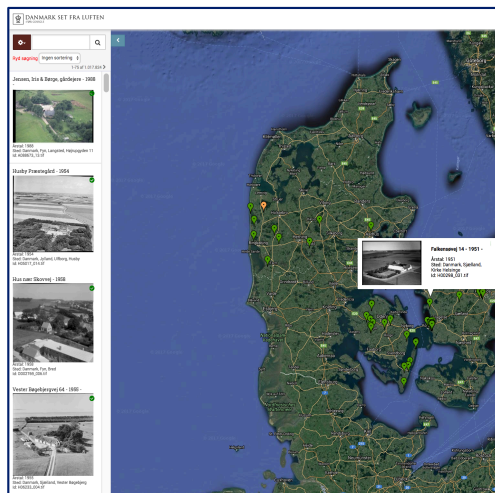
DANMARK SET FRA LUFTEN

Nyd søgning	Ingen sortering

1-15 af 1.017.824

Jensen, Iris & Børge, gårdejere - 1966

Årstal: 1966
Sted: Danmark, Fyn, Langsted, Højmagadet 11
Id: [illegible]

Hurby Præstegård - 1954

Årstal: 1954
Sted: Danmark, Jylland, Lilleborg, Hurby
Id: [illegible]

Hus nær Skovvej - 1958

Årstal: 1958
Sted: Danmark, Fyn, Broel
Id: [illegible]

Vester Bøgebjergvej 64 - 1955 -

Årstal: 1955
Sted: Danmark, Sjælland, Vester Bøgebjerg
Id: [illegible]

Falkenavej 14 - 1951 -

Årstal: 1951
Sted: Danmark, Sjælland, Kirke Helsinge
Id: H00298_031.tif